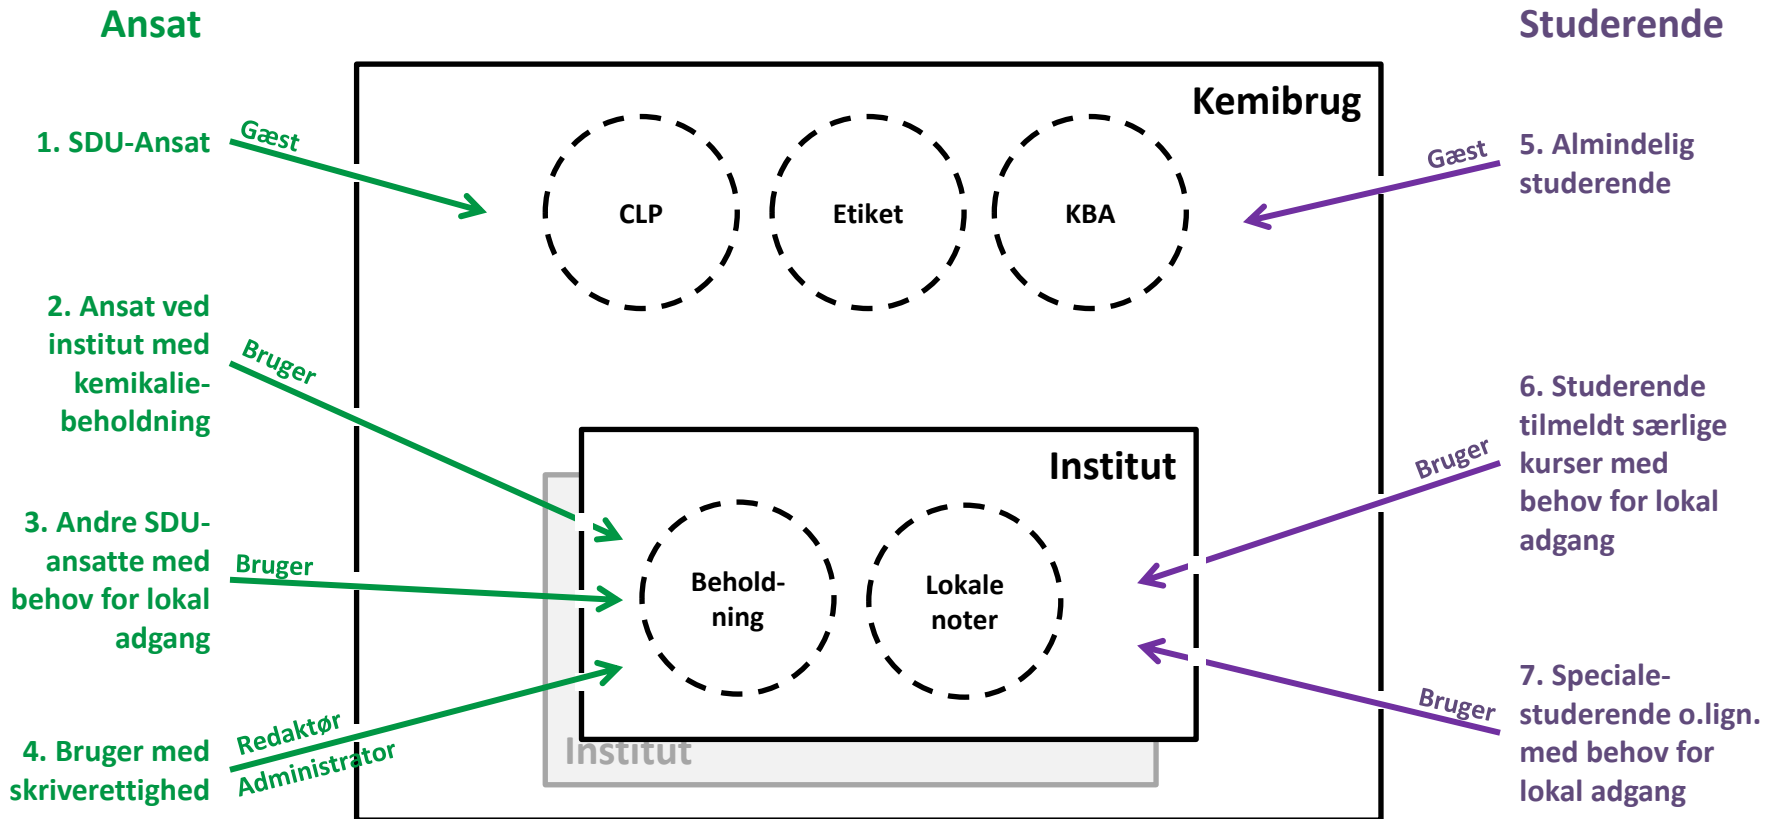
Ansat

Studerende

Kemibrug

1. SDU-Ansat

Gæst

CLP

Etiket

KBA

Gæst

5. Almindelig studerende

2. Ansat ved institut med kemikaliebeholdning

Bruger

6. Studerende tilmeldt særlige kurser med behov for lokal adgang

Institut

Bruger

3. Andre SDU-ansatte med behov for lokal adgang

Bruger

Behold-ning

Lokale noter

7. Speciale-studerende o.lign. med behov for lokal adgang

Bruger

4. Bruger med skriverettighed

Redaktør

Administrator

Institut